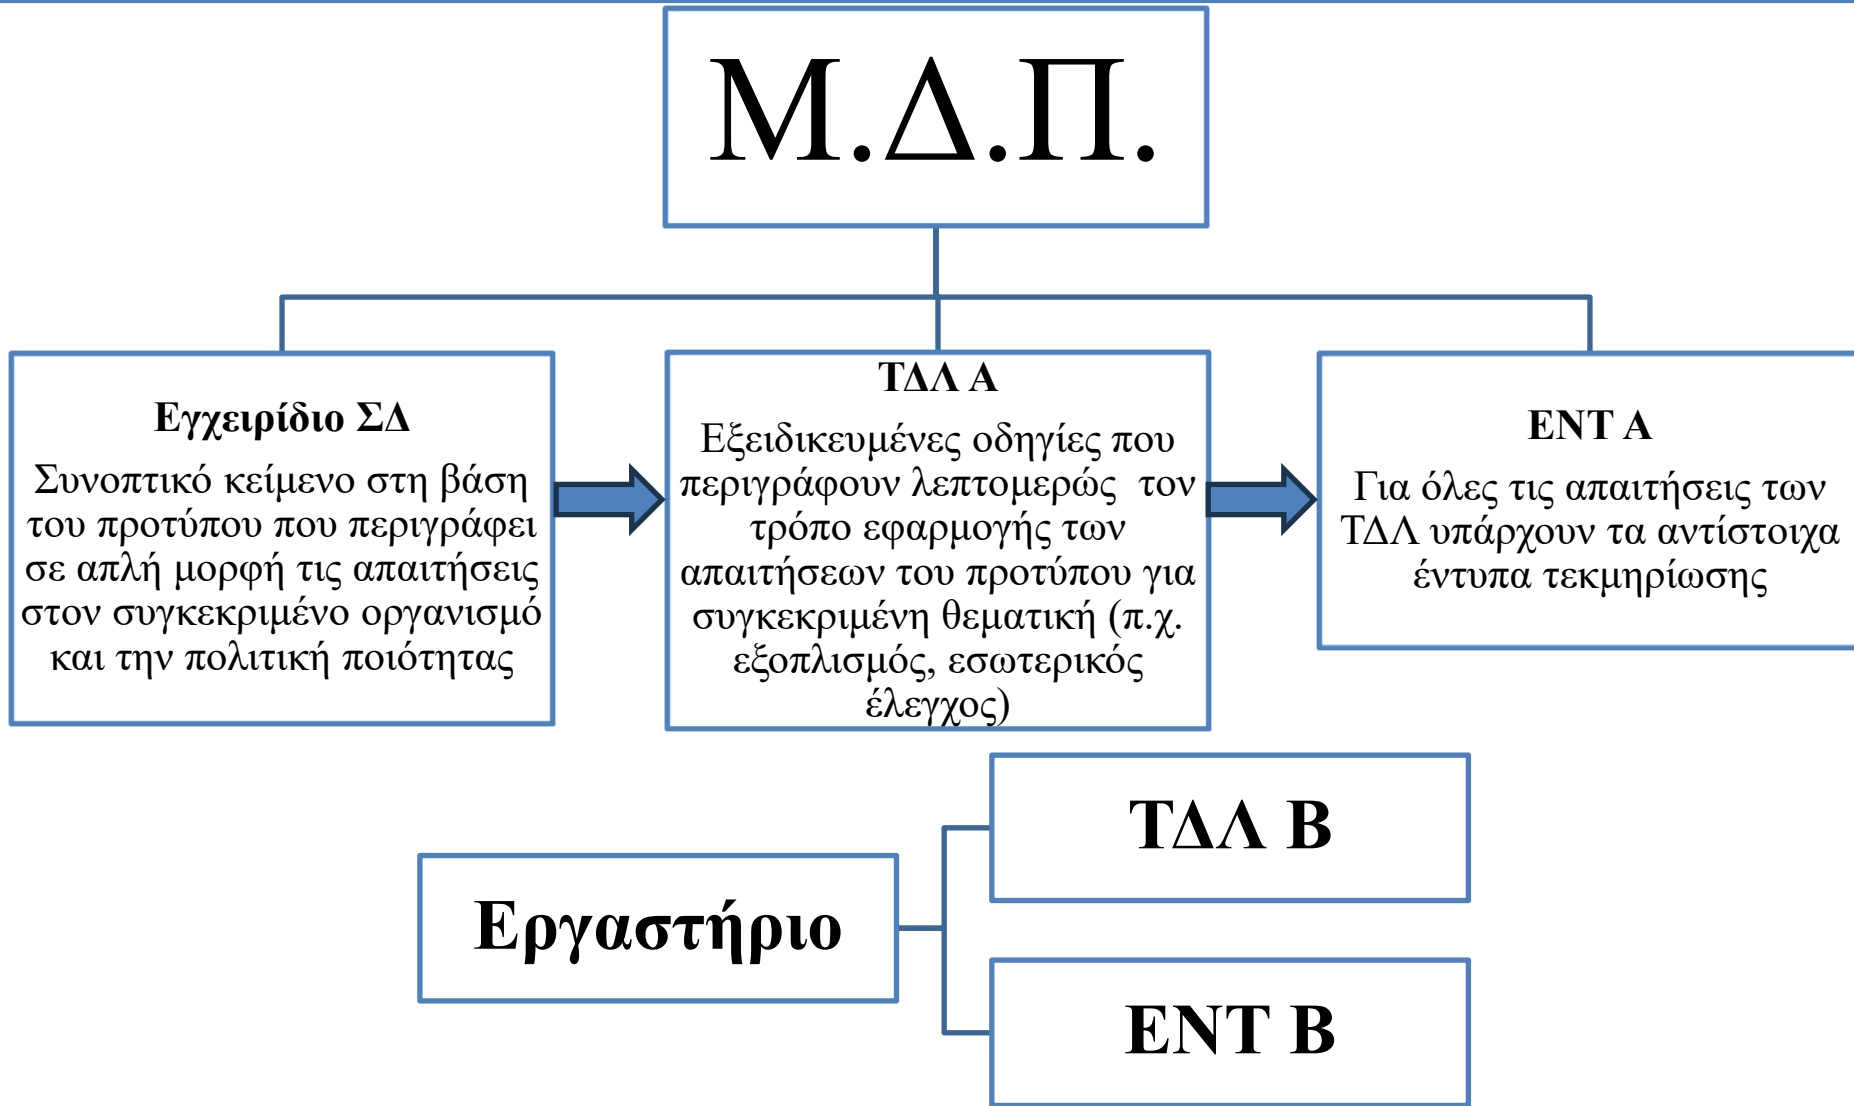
Μ.Δ.Π.

Εγχειρίδιο ΣΔ
Συνοπτικό κείμενο στη βάση του προτύπου που περιγράφει σε απλή μορφή τις απαιτήσεις στον συγκεκριμένο οργανισμό και την πολιτική ποιότητας

ΤΔΛ Α
Εξειδικευμένες οδηγίες που περιγράφουν λεπτομερώς τον τρόπο εφαρμογής των απαιτήσεων του προτύπου για συγκεκριμένη θεματική (π.χ. εξοπλισμός, εσωτερικός έλεγχος)

ΕΝΤ Α
Για όλες τις απαιτήσεις των ΤΔΛ υπάρχουν τα αντίστοιχα έντυπα τεκμηρίωσης

Εργαστήριο

ΤΔΛ Β

ΕΝΤ Β